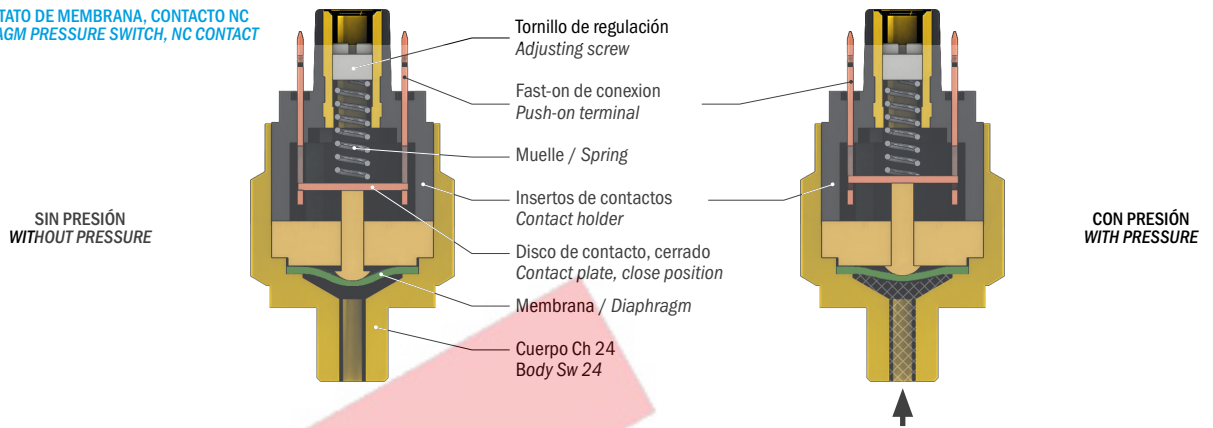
TATO DE MEMBRANA, CONTACTO NC
AGM PRESSURE SWITCH, NC CONTACT

SIN PRESIÓN
WITHOUT PRESSURE

Tornillo de regulación
Adjusting screw

Fast-on de conexion
Push-on terminal

Muelle / Spring

Insertos de contactos
Contact holder

Disco de contacto, cerrado
Contact plate, close position

Membrana / Diaphragm

Cuerpo Ch 24
Body Sw 24

CON PRESIÓN
WITH PRESSURE